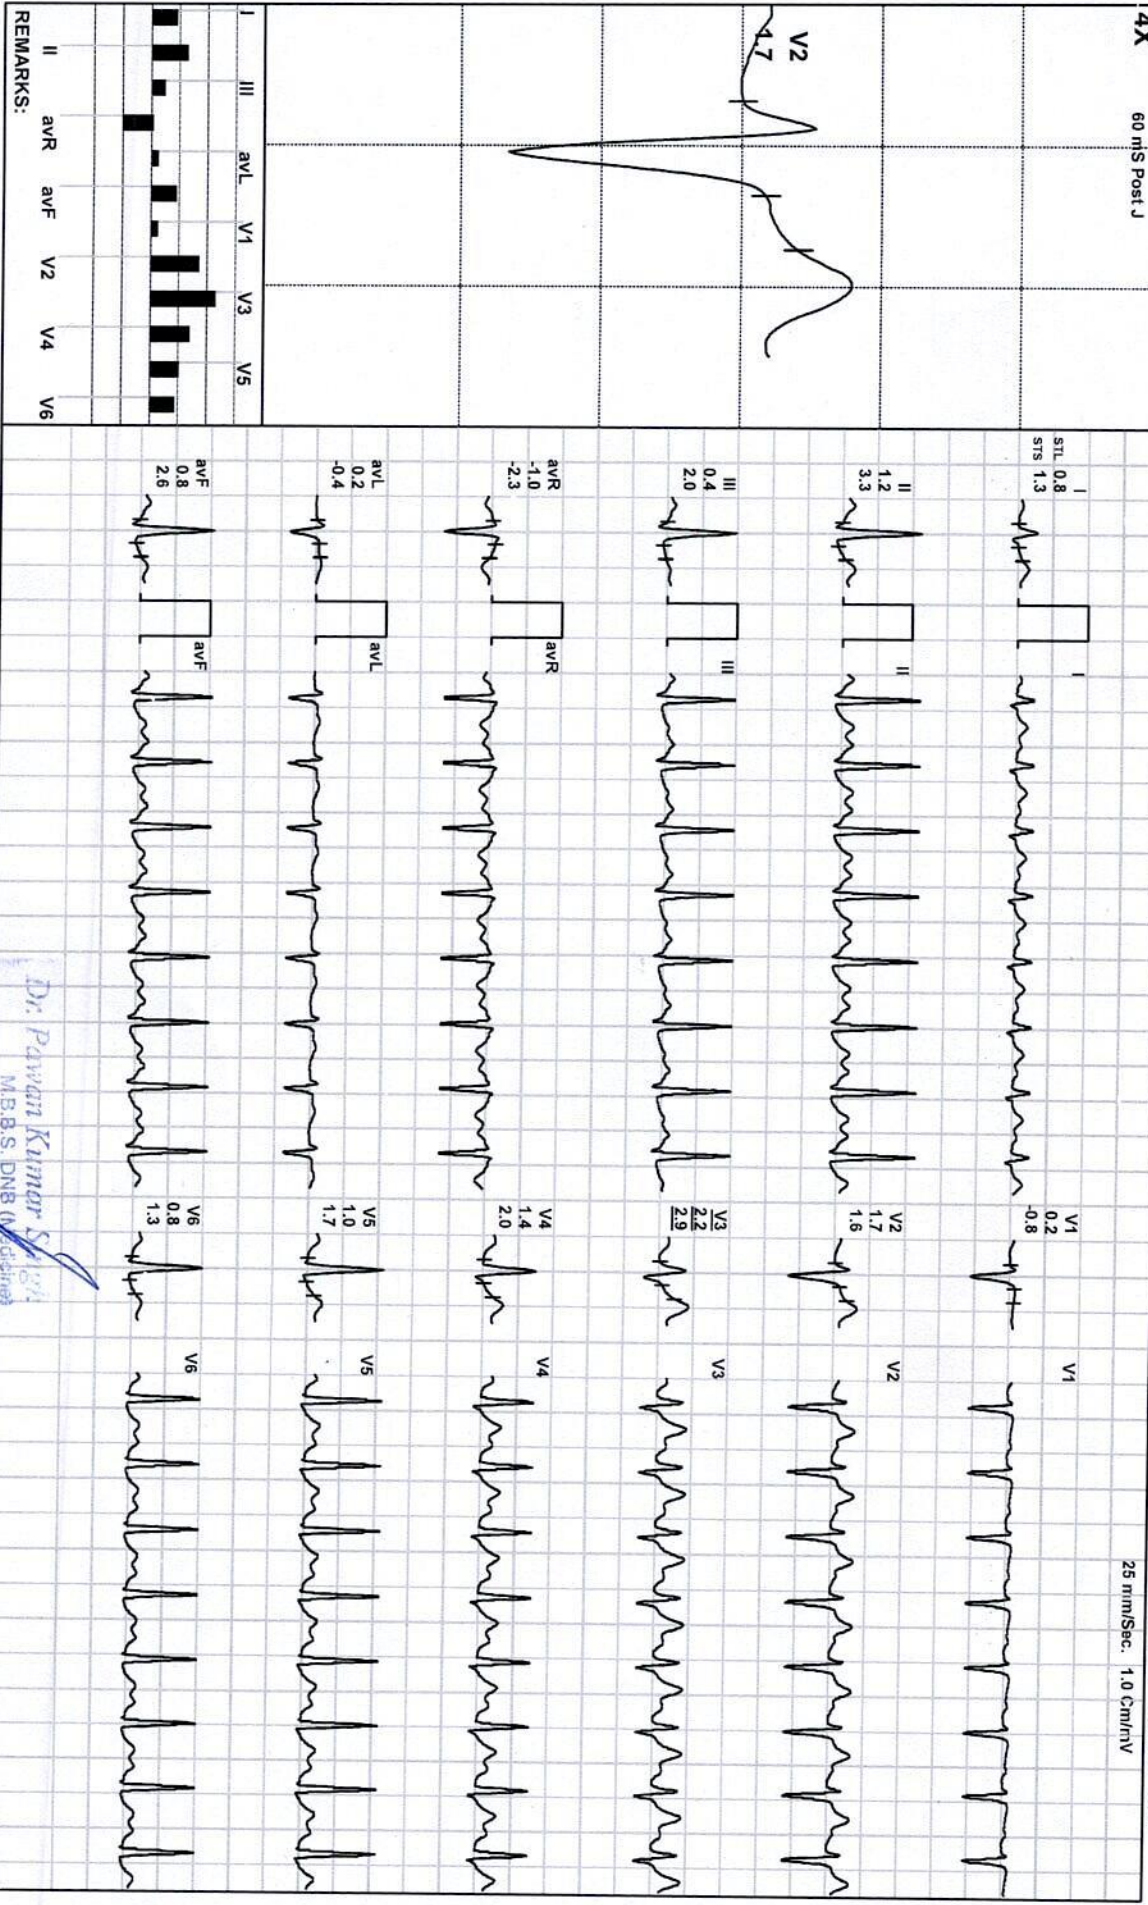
4X
60 mS Post J

V2
1.7

I III avL V1 V3 V5
II avR avF V2 V4 V6
REMARKS:

25 mm/Sec. 1.0 Cm/mV

I
STL 0.8
STS 1.3

I

II
1.2
3.3

II

III
0.4
2.0

III

avR
-1.0
-2.3

avR

avL
0.2
-0.4

avL

avF
0.8
2.6

avF

V1
0.2
-0.8

V1

V2
1.7
1.6

V2

V3
2.2
2.9

V3

V4
1.4
2.0

V4

V5
1.0
1.7

V5

V6
0.8
1.3

V6

Dr. Pawan Kumar S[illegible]
M.B.B.S. DNB (Medicine)